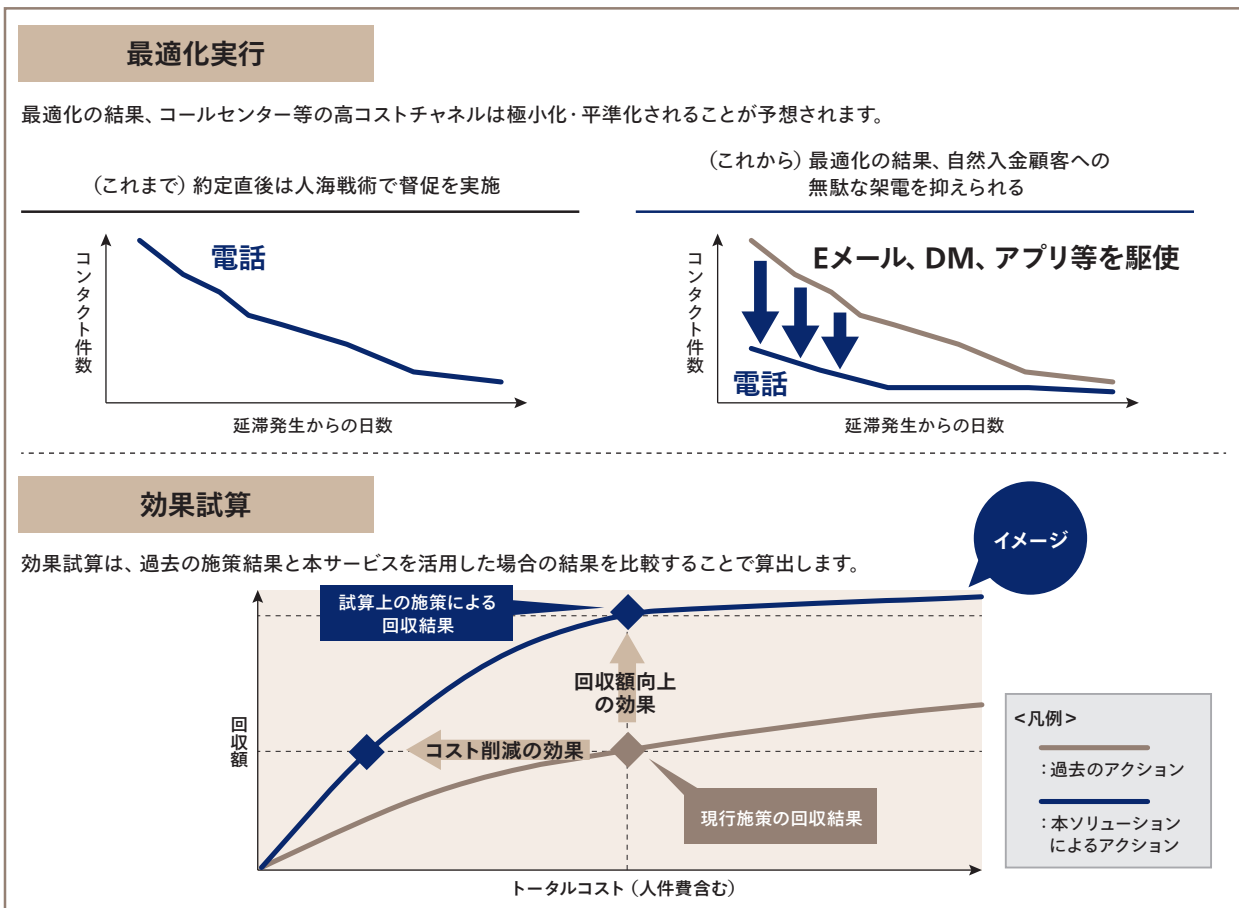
最適化実行

最適化の結果、コールセンター等の高コストチャネルは極小化・平準化されることが予想されます。

（これまで）約定直後は人海戦術で督促を実施

コンタクト件数

電話

延滞発生からの日数

（これから）最適化の結果、自然入金顧客への無駄な架電を抑えられる

コンタクト件数

Eメール、DM、アプリ等を駆使

電話

延滞発生からの日数

効果試算

効果試算は、過去の施策結果と本サービスを活用した場合の結果を比較することで算出します。

イメージ

試算上の施策による回収結果

回収額向上の効果

回収額

コスト削減の効果

現行施策の回収結果

トータルコスト（人件費含む）

<凡例>

：過去のアクション

：本ソリューションによるアクション